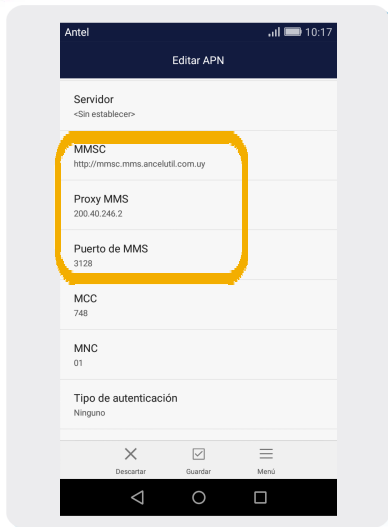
Antel 10:17

Editar APN

Servidor
<Sin establecer>

MMSC
http://mmsc.mms.ancelutil.com.uy

Proxy MMS
200.40.246.2

Puerto de MMS
3128

MCC
748

MNC
01

Tipo de autenticación
Ninguno

Descartar Guardar Menú